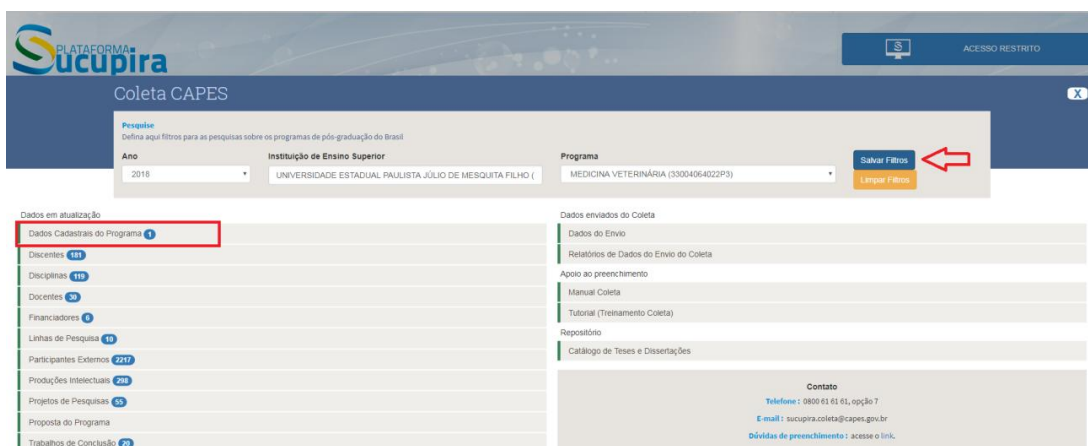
PLATAFORMA Sucupira

ACESSO RESTRITO

Coleta CAPES

X

Pesquise
Defina aqui filtros para as pesquisas sobre os programas de pós-graduação do Brasil

Ano
2018

Instituição de Ensino Superior
UNIVERSIDADE ESTADUAL PAULISTA JÚLIO DE MESQUITA FILHO (

Programa
MEDICINA VETERINÁRIA (33004064022P3)

Salvar Filtros
Limpar Filtros

Dados em atualização
Dados Cadastrais do Programa 1
Discentes 181
Disciplinas 119
Docentes 30
Financiadores 6
Linhas de Pesquisa 10
Participantes Externos 2217
Produções Intelectuais 298
Projetos de Pesquisas 55
Proposta do Programa
Trabalhos de Conclusão 20

Dados enviados do Coleta
Dados do Envio
Relatórios de Dados do Envio do Coleta
Apoio ao preenchimento
Manual Coleta
Tutorial (Treinamento Coleta)
Repositório
Catálogo de Teses e Dissertações

Contato
Telefone : 0800 61 61 61, opção 7
E-mail : sucupira.coleta@capes.gov.br
Dúvidas de preenchimento : acesse o link.